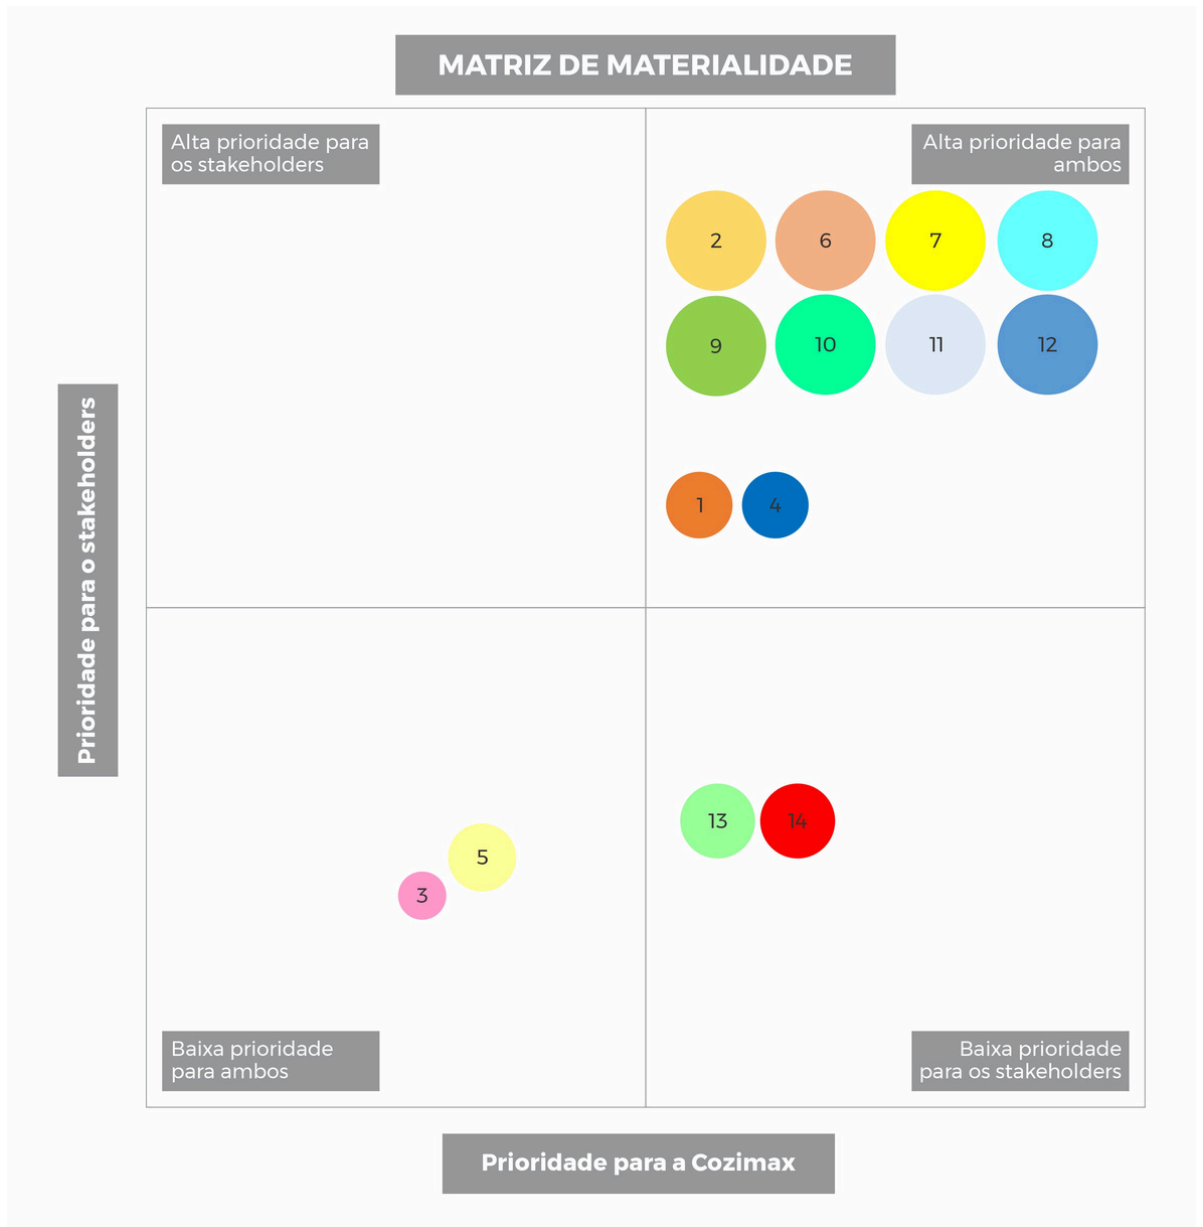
MATRIZ DE MATERIALIDADE

Prioridade para o stakeholders

Alta prioridade para os stakeholders

Alta prioridade para ambos

2 6 7 8

9 10 11 12

1 4

5

3

13 14

Baixa prioridade para ambos

Baixa prioridade para os stakeholders

Prioridade para a Cozimax